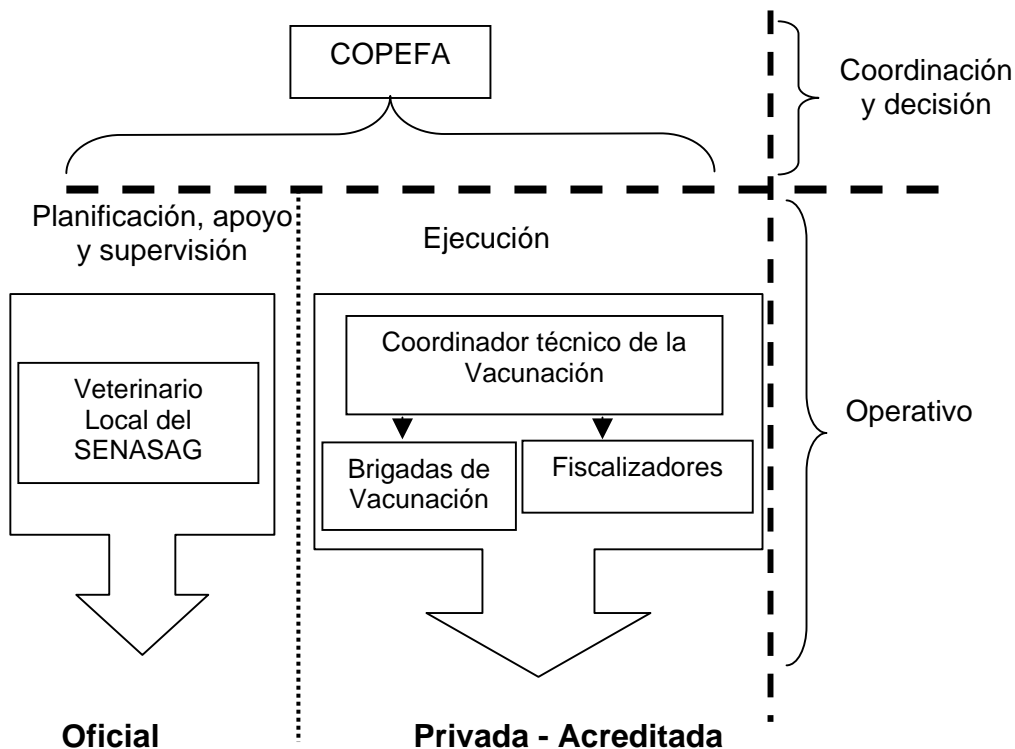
COPEFA

Coordinación y decisión

Planificación, apoyo y supervisión

Ejecución

Veterinario Local del SENASAG

Coordinador técnico de la Vacunación

Brigadas de Vacunación

Fiscalizadores

Operativo

**Oficial**

**Privada - Acreditada**